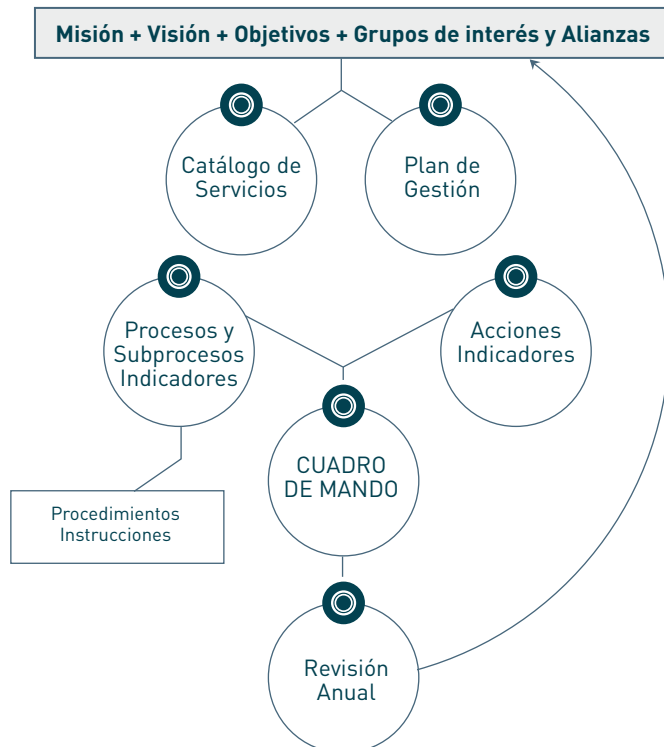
Misión + Visión + Objetivos + Grupos de interés y Alianzas

Catálogo de Servicios

Plan de Gestión

Procesos y Subprocesos Indicadores

Acciones Indicadores

Procedimientos Instrucciones

CUADRO DE MANDO

Revisión Anual